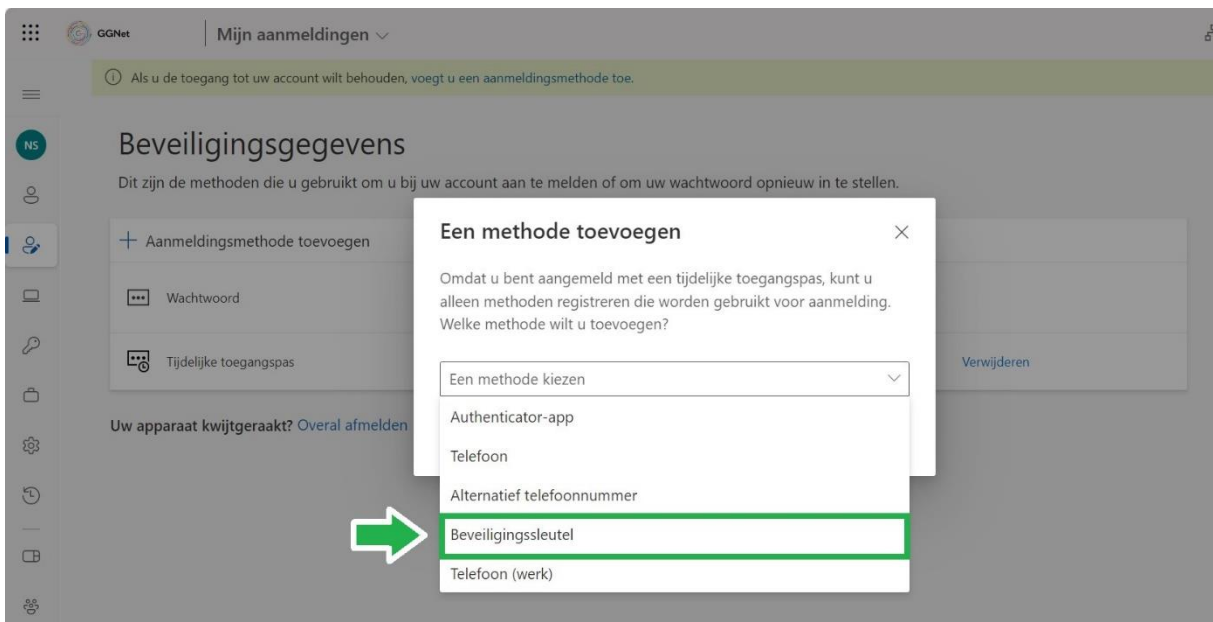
GGNet

Mijn aanmeldingen

NS

Als u de toegang tot uw account wilt behouden, voegt u een aanmeldingsmethode toe.

Beveiligingsgegevens

Dit zijn de methoden die u gebruikt om u bij uw account aan te melden of om uw wachtwoord opnieuw in te stellen.

+ Aanmeldingsmethode toevoegen

Wachtwoord

Tijdelijke toegangspas

Verwijderen

Uw apparaat kwijtgeraakt? Overal afmelden

Een methode toevoegen

Omdat u bent aangemeld met een tijdelijke toegangspas, kunt u alleen methoden registreren die worden gebruikt voor aanmelding. Welke methode wilt u toevoegen?

Een methode kiezen

Authenticator-app

Telefoon

Alternatief telefoonnummer

Beveiligingssleutel

Telefoon (werk)